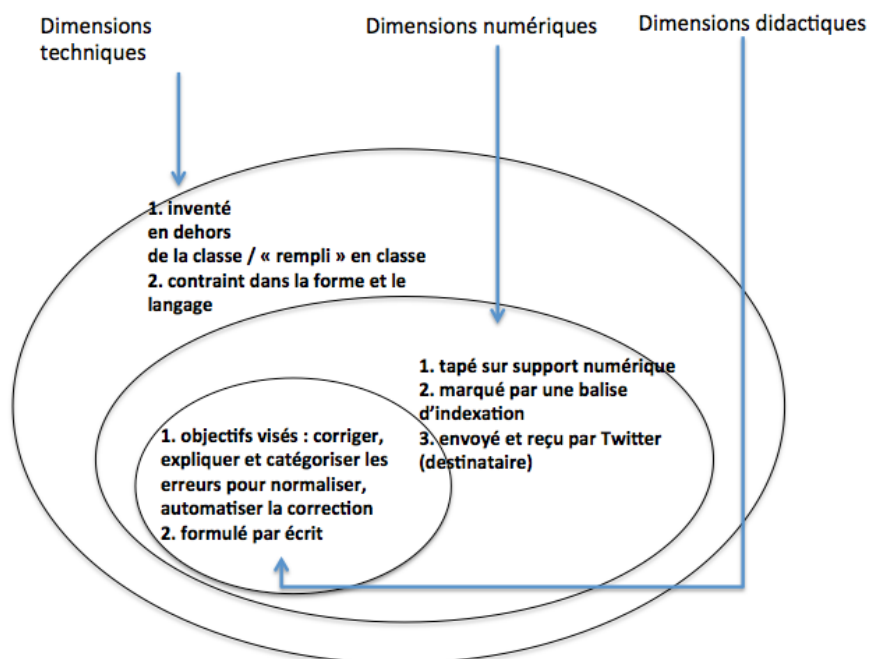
Dimensions techniques

Dimensions numériques

Dimensions didactiques

1. inventé en dehors de la classe / « rempli » en classe
2. contraint dans la forme et le langage

1. tapé sur support numérique
2. marqué par une balise d'indexation
3. envoyé et reçu par Twitter (destinataire)

1. objectifs visés : corriger, expliquer et catégoriser les erreurs pour normaliser, automatiser la correction
2. formulé par écrit